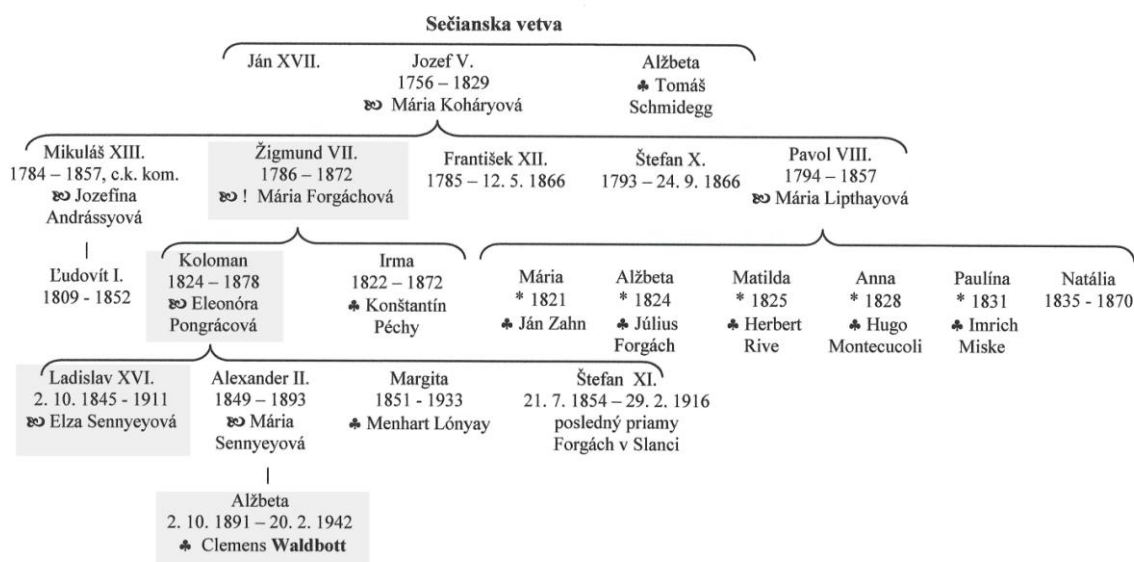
**Sečianska vetva**

Ján XVII.

Jozef V.
1756 – 1829
℘ Mária Koháryová

Alžbeta
♣ Tomáš Schmidegg

Mikuláš XIII.
1784 – 1857, c.k. kom.
℘ Jozefína Andrássyová

Ľudovít I.
1809 - 1852

Žigmund VII.
1786 – 1872
℘ ! Mária Forgáchová

František XII.
1785 – 12. 5. 1866

Štefan X.
1793 – 24. 9. 1866

Pavol VIII.
1794 – 1857
℘ Mária Lipthayová

Koloman
1824 – 1878
℘ Eleonóra Pongrácová

Irma
1822 – 1872
♣ Konštantín Péchy

Mária
* 1821
♣ Ján Zahn

Alžbeta
* 1824
♣ Július Forgách

Matilda
* 1825
♣ Herbert Rive

Anna
* 1828
♣ Hugo Montecucoli

Paulína
* 1831
♣ Imrich Miske

Natália
1835 - 1870

Ladislav XVI.
2. 10. 1845 - 1911
℘ Elza Sennyeyová

Alexander II.
1849 – 1893
℘ Mária Sennyeyová

Margita
1851 - 1933
♣ Menhart Lónyay

Štefan XI.
21. 7. 1854 – 29. 2. 1916
posledný priamy Forgách v Slanci

Alžbeta
2. 10. 1891 – 20. 2. 1942
♣ Clemens **Waldbott**